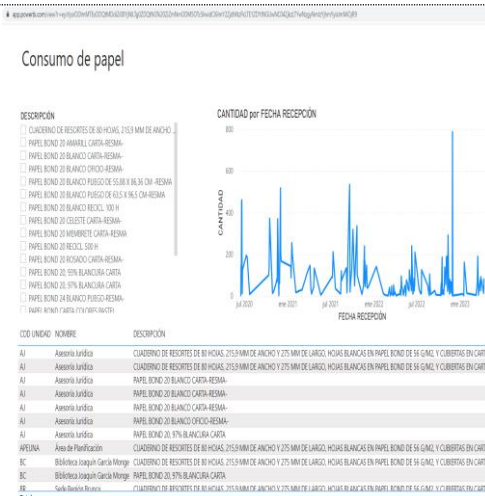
app.powerbi.com/view?r=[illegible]

Consumo de papel

DESCRIPCIÓN
CUADERNO DE RESORTES DE 80 HOJAS, 215,9 MM DE ANCHO ...
PAPEL BOND 20 AMARILL CARTA-RESMA-
PAPEL BOND 20 BLANCO CARTA-RESMA-
PAPEL BOND 20 BLANCO OFICIO-RESMA-
PAPEL BOND 20 BLANCO PLIEGO DE 55,88 X 86,36 CM -RESMA
PAPEL BOND 20 BLANCO PLIEGO DE 63,5 X 96,5 CM-RESMA
PAPEL BOND 20 BLANCO RECICL 100 H
PAPEL BOND 20 CELESTE CARTA-RESMA-
PAPEL BOND 20 MEMBRETE CARTA-RESMA
PAPEL BOND 20 RECICL 500 H
PAPEL BOND 20 ROSADO CARTA-RESMA-
PAPEL BOND 20, 93% BLANCURA CARTA
PAPEL BOND 20, 97% BLANCURA CARTA
PAPEL BOND 24 BLANCO PLIEGO-RESMA
PAPEL BOND CARTA COLORES PASTEL

CANTIDAD por FECHA RECEPCIÓN
800
600
400
200
0
CANTIDAD
jul 2020
ene 2021
jul 2021
ene 2022
jul 2022
ene 2023
FECHA RECEPCIÓN

| COD UNIDAD | NOMBRE | DESCRIPCIÓN |
|---|---|---|
| AJ | Asesoría Jurídica | CUADERNO DE RESORTES DE 80 HOJAS, 215,9 MM DE ANCHO Y 275 MM DE LARGO, HOJAS BLANCAS EN PAPEL BOND DE 56 G/M2, Y CUBIERTAS EN CART |
| AJ | Asesoría Jurídica | CUADERNO DE RESORTES DE 80 HOJAS, 215,9 MM DE ANCHO Y 275 MM DE LARGO, HOJAS BLANCAS EN PAPEL BOND DE 56 G/M2, Y CUBIERTAS EN CART |
| AJ | Asesoría Jurídica | PAPEL BOND 20 BLANCO CARTA-RESMA- |
| AJ | Asesoría Jurídica | PAPEL BOND 20 BLANCO CARTA-RESMA- |
| AJ | Asesoría Jurídica | PAPEL BOND 20 BLANCO CARTA-RESMA- |
| AJ | Asesoría Jurídica | PAPEL BOND 20 BLANCO OFICIO-RESMA- |
| AJ | Asesoría Jurídica | PAPEL BOND 20, 97% BLANCURA CARTA |
| APEUNA | Área de Planificación | CUADERNO DE RESORTES DE 80 HOJAS, 215,9 MM DE ANCHO Y 275 MM DE LARGO, HOJAS BLANCAS EN PAPEL BOND DE 56 G/M2, Y CUBIERTAS EN CART |
| BC | Biblioteca Joaquín García Monge | CUADERNO DE RESORTES DE 80 HOJAS, 215,9 MM DE ANCHO Y 275 MM DE LARGO, HOJAS BLANCAS EN PAPEL BOND DE 56 G/M2, Y CUBIERTAS EN CART |
| BC | Biblioteca Joaquín García Monge | PAPEL BOND 20, 97% BLANCURA CARTA |
| BB | Sede Región Brunca | CUADERNO DE RESORTES DE 80 HOJAS, 215,9 MM DE ANCHO Y 275 MM DE LARGO, HOJAS BLANCAS EN PAPEL BOND DE 56 G/M2, Y CUBIERTAS EN CART |